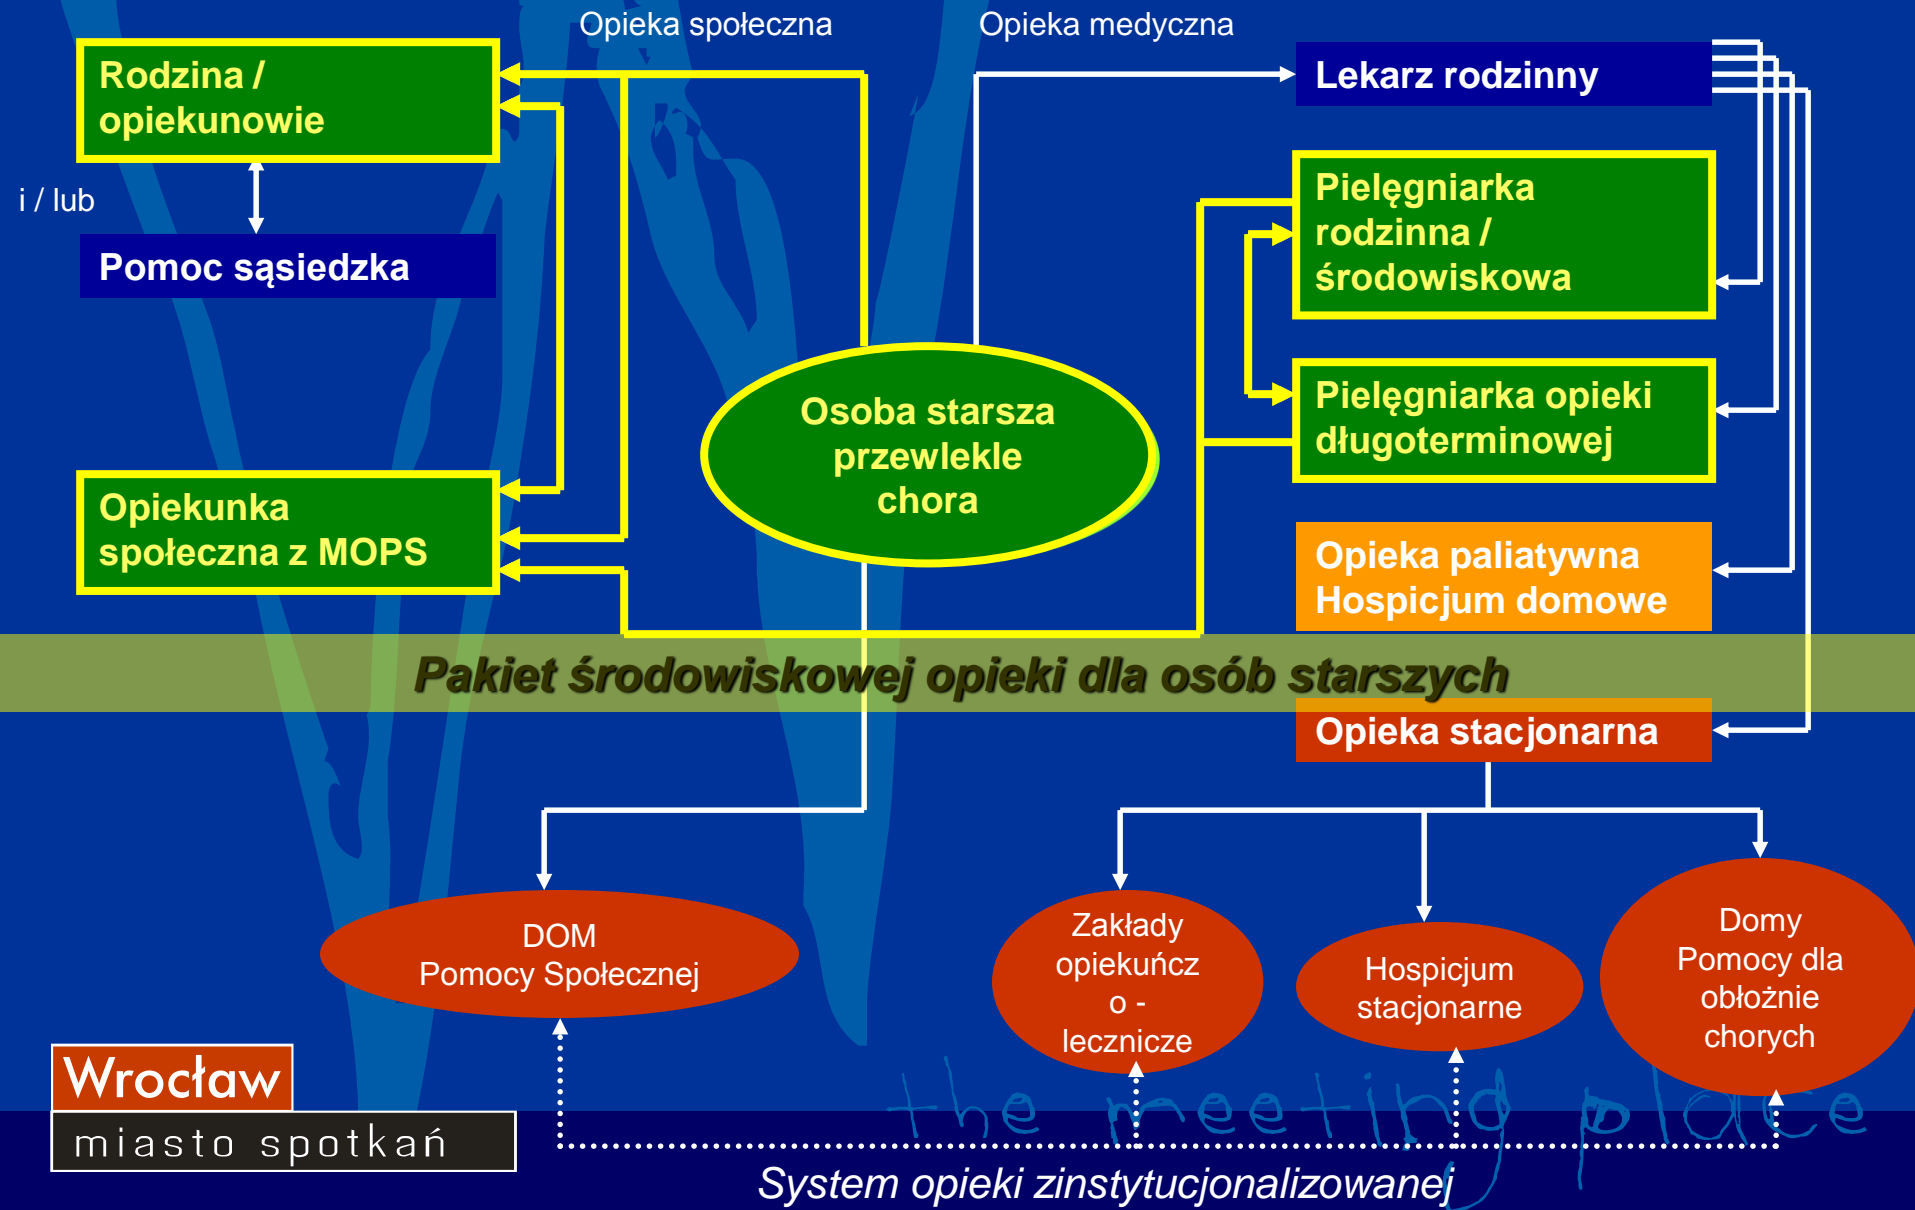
Opieka społeczna

Opieka medyczna

Rodzina / opiekunowie

i / lub

Pomoc sąsiedzka

Opiekunka społeczna z MOPS

Osoba starsza przewlekle chora

Lekarz rodzinny

Pielęgniarka rodzinna / środowiskowa

Pielęgniarka opieki długoterminowej

Opieka paliatywna Hospicjum domowe

Pakiet środowiskowej opieki dla osób starszych

Opieka stacjonarna

DOM Pomocy Społecznej

Zakłady opiekuńcz o - lecznicze

Hospicjum stacjonarne

Domy Pomocy dla obłożnie chorych

Wrocław

miasto spotkań

the meeting place

System opieki zinstytucjonalizowanej